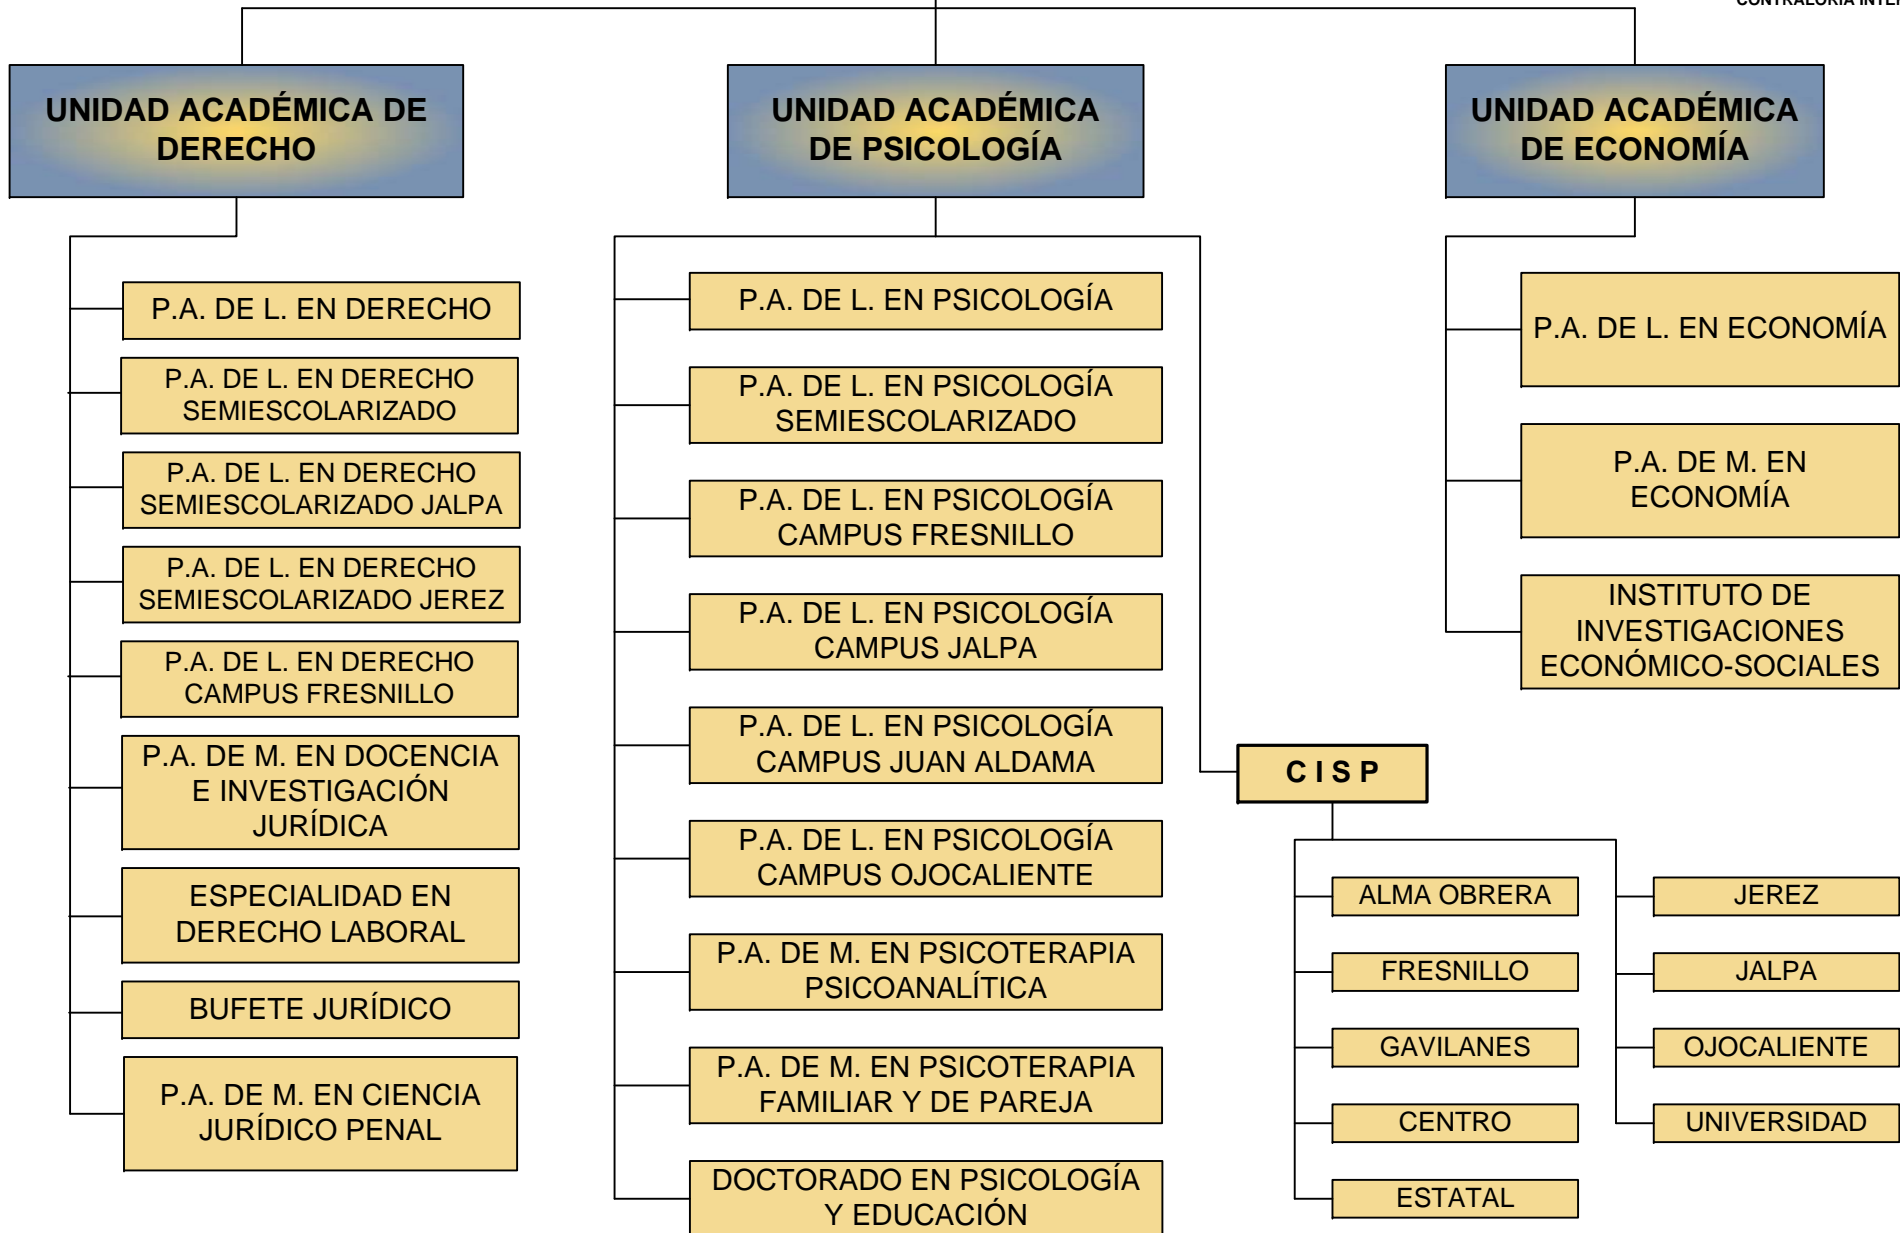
CONTRALORÍA INTE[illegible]

UNIDAD ACADÉMICA DE DERECHO

UNIDAD ACADÉMICA DE PSICOLOGÍA

UNIDAD ACADÉMICA DE ECONOMÍA

P.A. DE L. EN DERECHO

P.A. DE L. EN DERECHO SEMIESCOLARIZADO

P.A. DE L. EN DERECHO SEMIESCOLARIZADO JALPA

P.A. DE L. EN DERECHO SEMIESCOLARIZADO JEREZ

P.A. DE L. EN DERECHO CAMPUS FRESNILLO

P.A. DE M. EN DOCENCIA E INVESTIGACIÓN JURÍDICA

ESPECIALIDAD EN DERECHO LABORAL

BUFETE JURÍDICO

P.A. DE M. EN CIENCIA JURÍDICO PENAL

P.A. DE L. EN PSICOLOGÍA

P.A. DE L. EN PSICOLOGÍA SEMIESCOLARIZADO

P.A. DE L. EN PSICOLOGÍA CAMPUS FRESNILLO

P.A. DE L. EN PSICOLOGÍA CAMPUS JALPA

P.A. DE L. EN PSICOLOGÍA CAMPUS JUAN ALDAMA

P.A. DE L. EN PSICOLOGÍA CAMPUS OJOCALIENTE

P.A. DE M. EN PSICOTERAPIA PSICOANALÍTICA

P.A. DE M. EN PSICOTERAPIA FAMILIAR Y DE PAREJA

DOCTORADO EN PSICOLOGÍA Y EDUCACIÓN

C I S P

ALMA OBRERA

FRESNILLO

GAVILANES

CENTRO

ESTATAL

JEREZ

JALPA

OJOCALIENTE

UNIVERSIDAD

P.A. DE L. EN ECONOMÍA

P.A. DE M. EN ECONOMÍA

INSTITUTO DE INVESTIGACIONES ECONÓMICO-SOCIALES